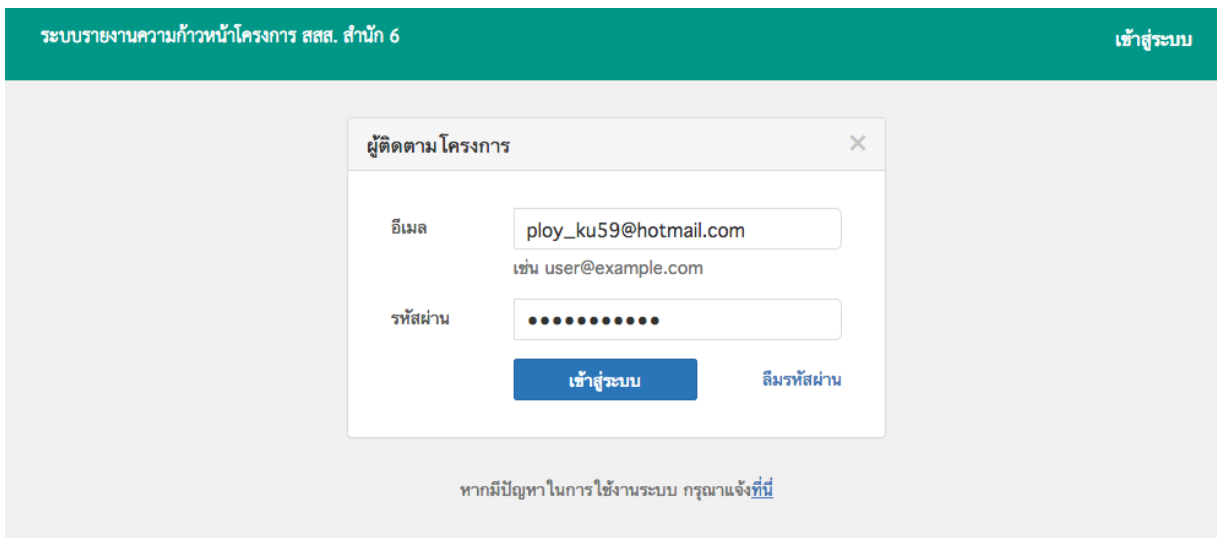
ระบบรายงานความก้าวหน้าโครงการ สสส. สำนัก 6

เข้าสู่ระบบ

ผู้ติดตามโครงการ

×

อีเมล

ploy_ku59@hotmail.com

เช่น user@example.com

รหัสผ่าน

•••••••••••

เข้าสู่ระบบ

ลืมรหัสผ่าน

หากมีปัญหาในการใช้งานระบบ กรุณาแจ้งที่นี่